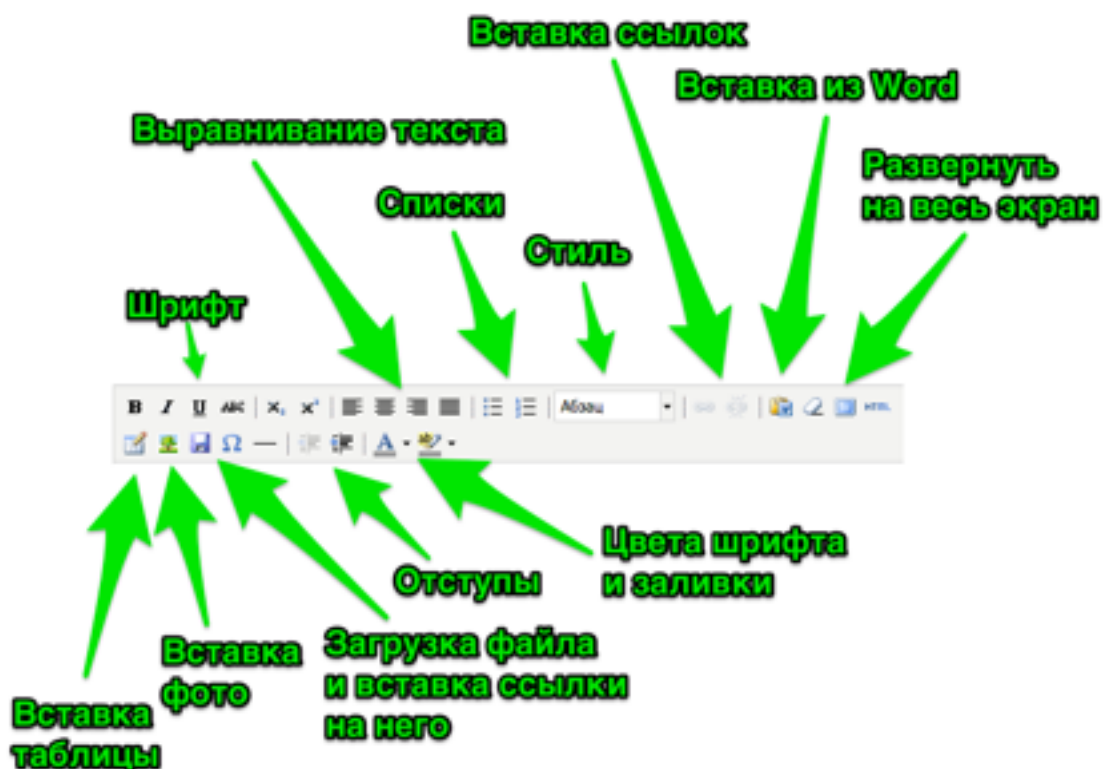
Вставка ссылок

Вставка из Word

Выравнивание текста

Развернуть на весь экран

Списки

Стиль

Шрифт

B I U ABC | $X_2$ $X^2$ | Абзац | HTML

Ω A

Цвета шрифта и заливки

Отступы

Загрузка файла и вставка ссылки на него

Вставка фото

Вставка таблицы